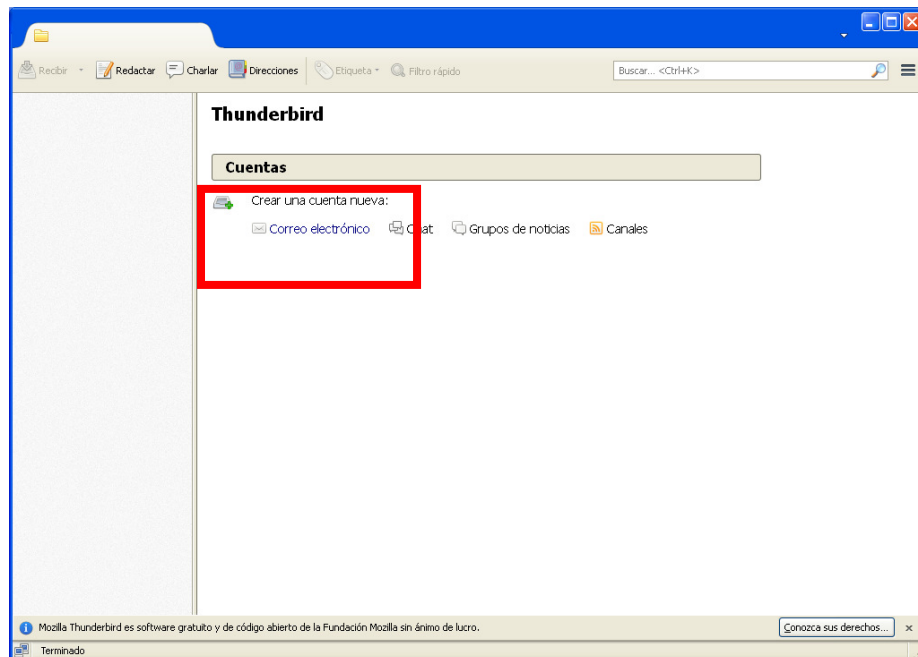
Recibir Redactar Charlar Direcciones Etiqueta Filtro rápido

Buscar... <Ctrl+K>

Thunderbird

Cuentas

Crear una cuenta nueva:

Correo electrónico Chat Grupos de noticias Canales

Mozilla Thunderbird es software gratuito y de código abierto de la Fundación Mozilla sin ánimo de lucro.

Conozca sus derechos...

Terminado